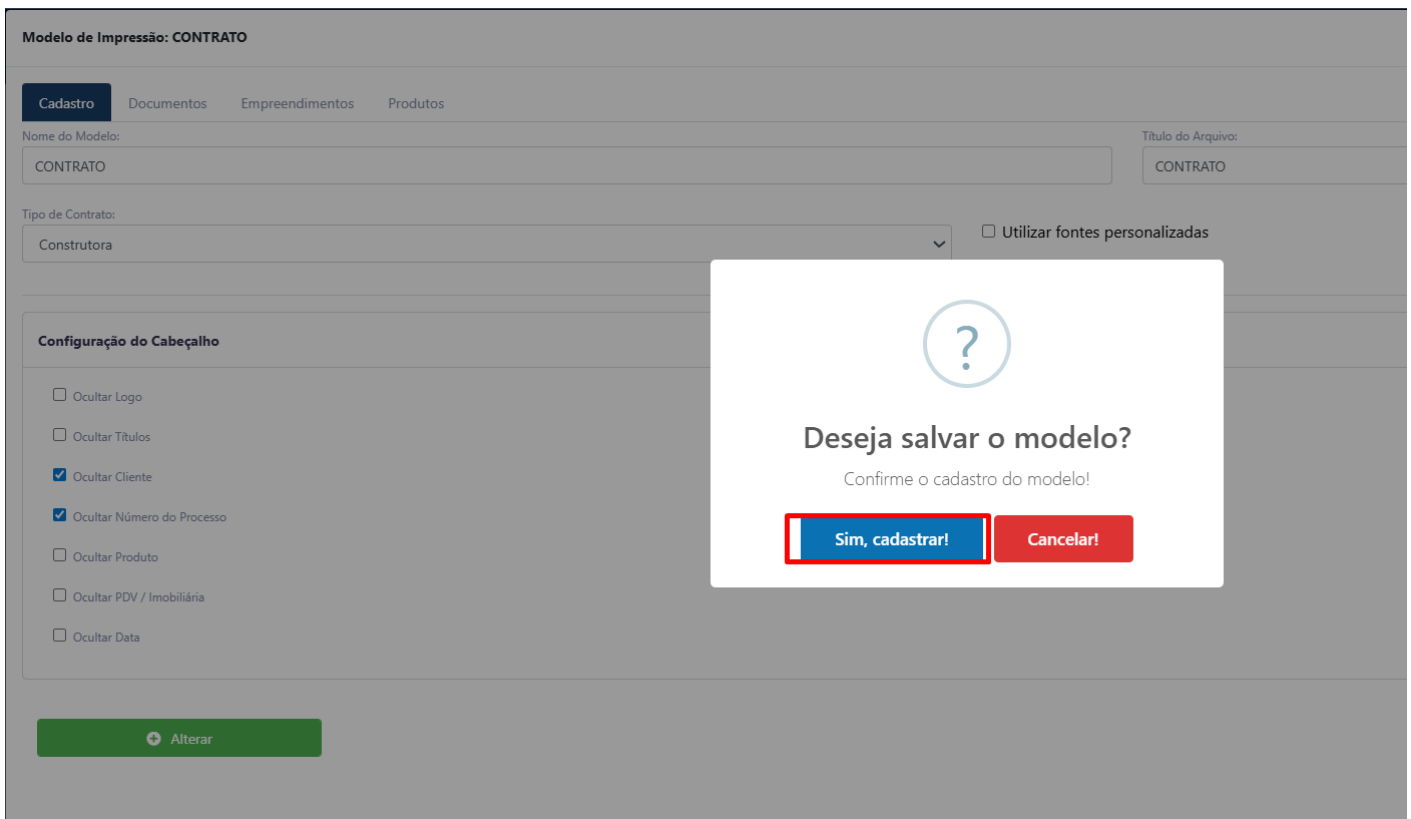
Modelo de Impressão: CONTRATO

Cadastro Documentos Empreendimentos Produtos

Nome do Modelo:
CONTRATO

Título do Arquivo:
CONTRATO

Tipo de Contrato:
Construtora

Utilizar fontes personalizadas

Configuração do Cabeçalho

Ocultar Logo
Ocultar Títulos
Ocultar Cliente
Ocultar Número do Processo
Ocultar Produto
Ocultar PDV / Imobiliária
Ocultar Data

Alterar

?

Deseja salvar o modelo?

Confirme o cadastro do modelo!

Sim, cadastrar! Cancelar!